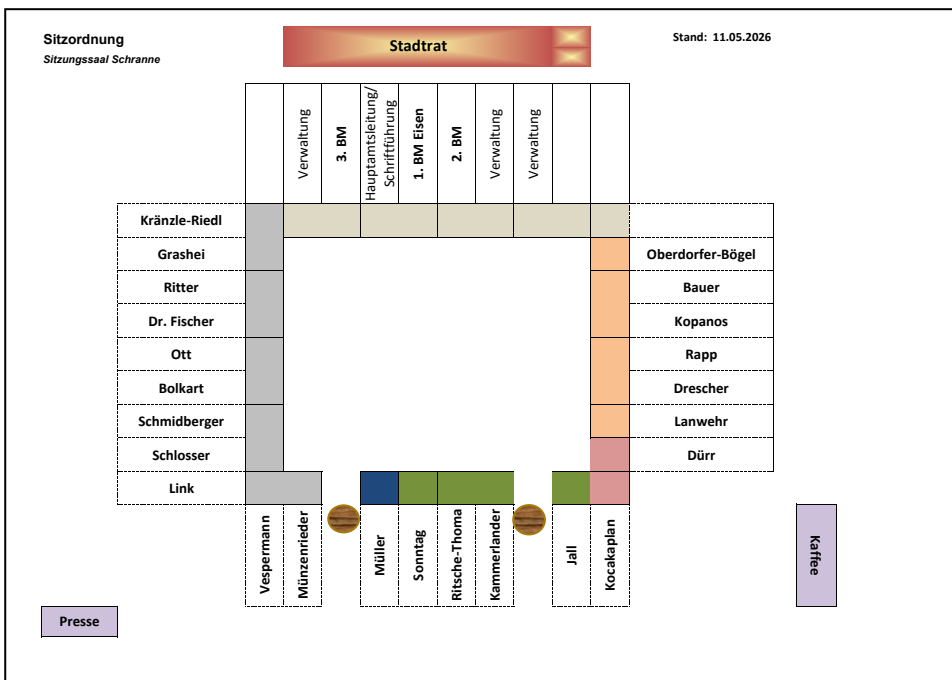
Sitzordnung
Sitzungssaal Schranne

Stadtrat

Stand: 11.05.2026

Verwaltung
3. BM
Hauptamtsleitung/ Schriftführung
1. BM Eisen
2. BM
Verwaltung
Verwaltung

Kränzle-Riedl
Grashei
Ritter
Dr. Fischer
Ott
Bolkart
Schmidberger
Schlosser
Link

Oberdorfer-Bögel
Bauer
Kopanos
Rapp
Drescher
Lanwehr
Dürr

Vespermann
Münzenrieder
Müller
Sonntag
Ritsche-Thoma
Kammerlander
Jall
Kocakaplan

Kaffee

Presse